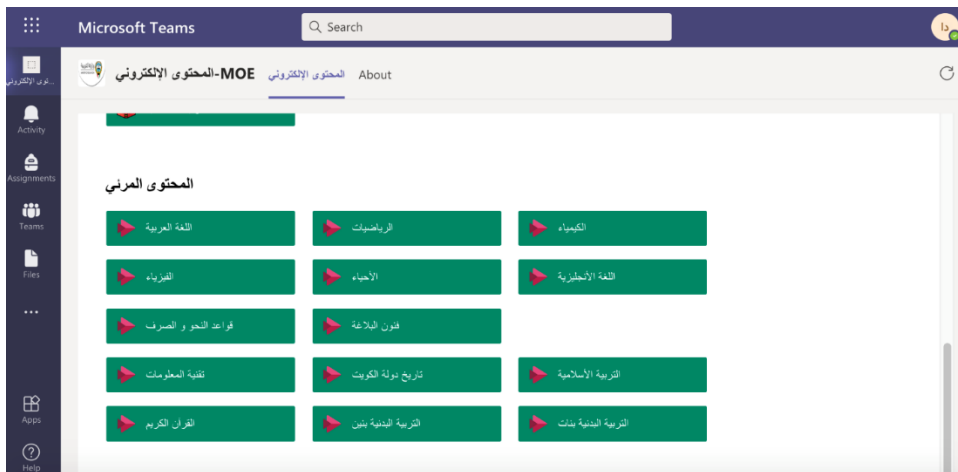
Microsoft Teams

Search

دا

...وى الإلكتروني

Activity

Assignments

Teams

Files

...

Apps

Help

MOE-المحتوى الإلكتروني

المحتوى الإلكتروني

About

المحتوى المرئي

اللغة العربية

الرياضيات

الكيمياء

الفيزياء

الأحياء

اللغة الأنجليزية

قواعد النحو و الصرف

فنون البلاغة

تقنية المعلومات

تاريخ دولة الكويت

التربية الاسلامية

القرآن الكريم

التربية البدنية بنين

التربية البدنية بنات